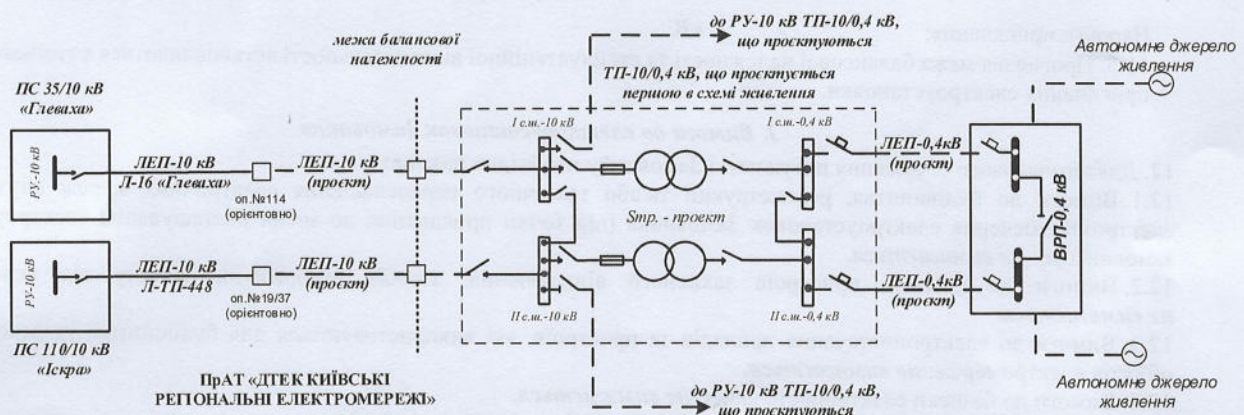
до РУ-10 кВ ТП-10/0,4 кВ, що проєктуються

межа балансової належності

ТП-10/0,4 кВ, що проєктується першою в схемі живлення

Автономне джерело живлення

ПС 35/10 кВ «Глеваха»

РУ-10 кВ

І с.ш.-10 кВ

І с.ш.-0,4 кВ

ЛЕП-10 кВ Л-16 «Глеваха»

ЛЕП-10 кВ (проєкт)

оп.№114 (орієнтовно)

ЛЕП-0,4кВ (проєкт)

ВРП-0,4 кВ

Sтр.- проєкт

РУ-10 кВ

ЛЕП-10 кВ Л-ТП-448

ЛЕП-10 кВ (проєкт)

оп.№19/37 (орієнтовно)

ЛЕП-0,4кВ (проєкт)

ПС 110/10 кВ «Іскра»

ІІ с.ш.-10 кВ

ІІ с.ш.-0,4 кВ

Автономне джерело живлення

ПрАТ «ДТЕК КИЇВСЬКІ РЕГІОНАЛЬНІ ЕЛЕКТРОМЕРЕЖІ»

до РУ-10 кВ ТП-10/0,4 кВ, що проєктуються